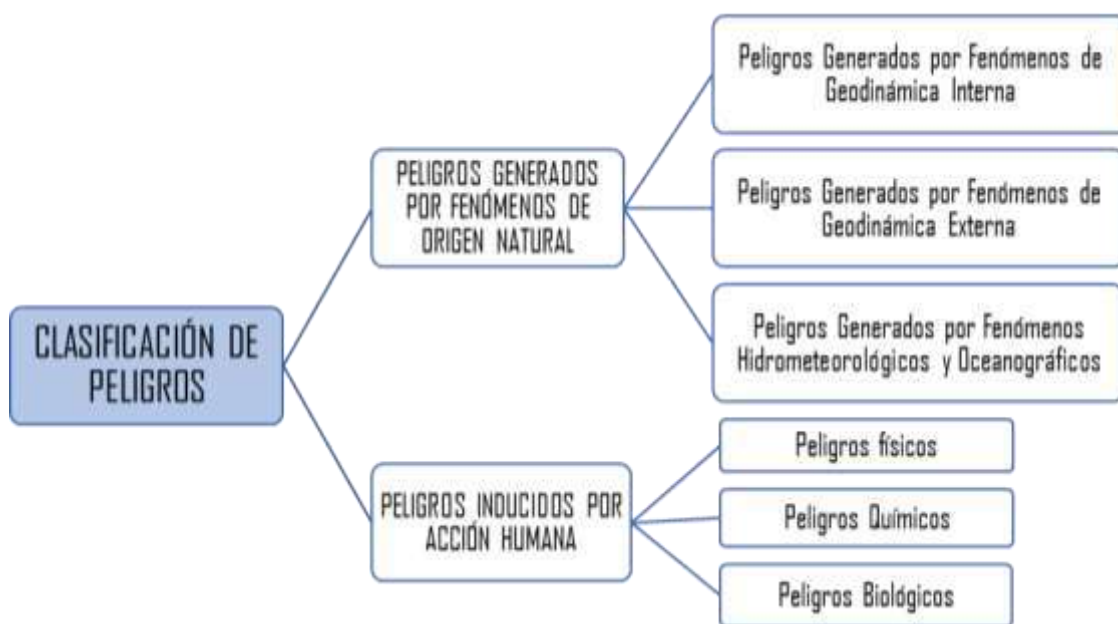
CLASIFICACIÓN DE PELIGROS

PELIGROS GENERADOS POR FENÓMENOS DE ORIGEN NATURAL

Peligros Generados por Fenómenos de Geodinámica Interna

Peligros Generados por Fenómenos de Geodinámica Externa

Peligros Generados por Fenómenos Hidrometeorológicos y Oceanográficos

PELIGROS INDUCIDOS POR ACCIÓN HUMANA

Peligros físicos

Peligros Químicos

Peligros Biológicos